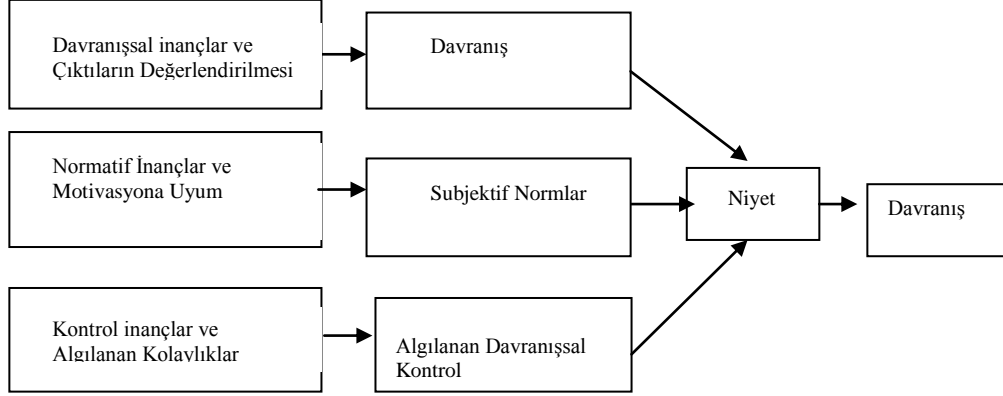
Davranışsal inançlar ve Çıktıların Değerlendirilmesi

Davranış

Normatif İnançlar ve Motivasyona Uyum

Subjektif Normlar

Niyet

Davranış

Kontrol inançlar ve Algılanan Kolaylıklar

Algılanan Davranışsal Kontrol